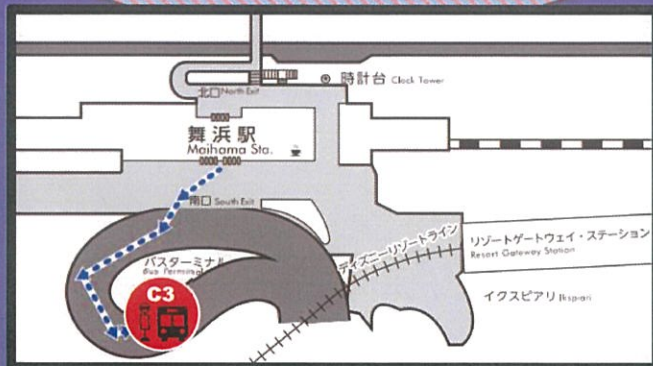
時計台 Clock Tower

北口 North Exit

舞浜駅
Maihama Sta.

南口 South Exit

バスターミナル
Bus Terminal

C3

ディズニーリゾートライン

リゾートゲートウェイ・ステーション
Resort Gateway Station

イクスピアリ Ikspiari